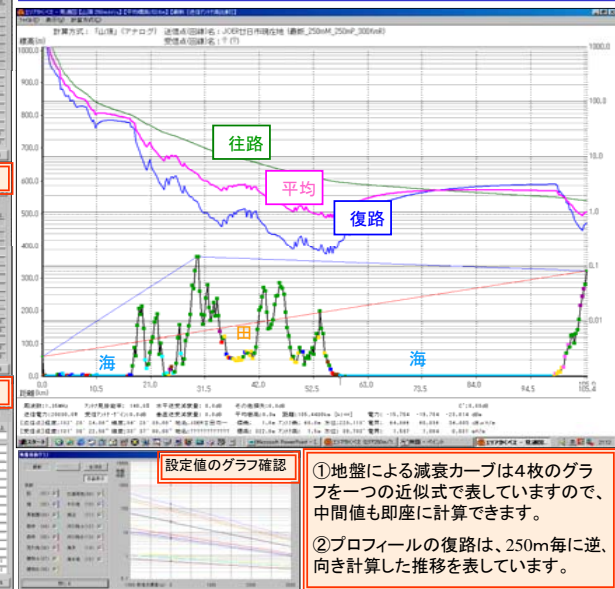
計算方式：「山頂」（アナログ）　送信点[回線]名：JOER廿日市鷹ノ巣(最新_250mM_250mP_300kmR)
受信点[回線]名：？（？）

標高[m]

1000.0

900.0

800.0

700.0

600.0

500.0

400.0

300.0

200.0

100.0

0.0

1000.0

100.0

10.0

1.0

0.1

0.01

往路

平均

復路

田

海

海

0.0　10.5　21.0　31.5　42.0　52.5　63.0　73.5　84.0　94.5　105.4

距離[km]

設定値のグラフ確認

①地盤による減衰カーブは4枚のグラフを一つの近似式で表していますので、中間値も即座に計算できます。

②プロフィールの復路は、250m毎に逆向き計算した推移を表しています。